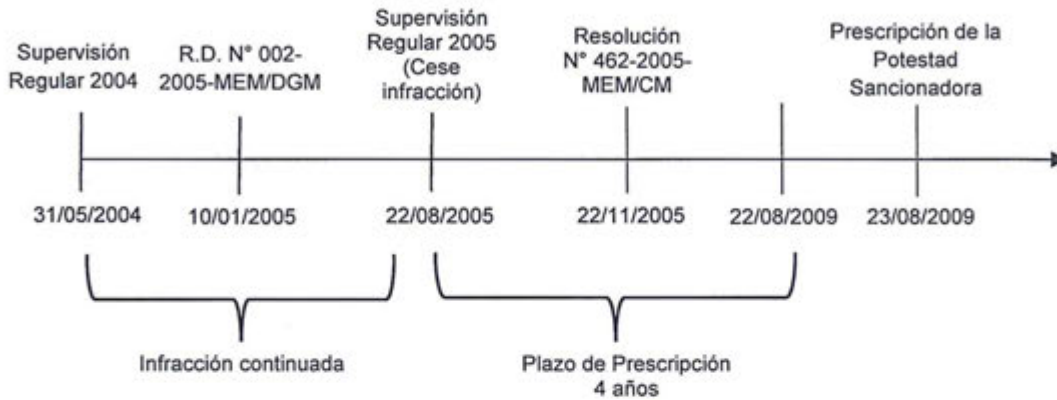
Supervisión Regular 2004

R.D. N° 002-2005-MEM/DGM

Supervisión Regular 2005 (Cese infracción)

Resolución N° 462-2005-MEM/CM

Prescripción de la Potestad Sancionadora

31/05/2004

10/01/2005

22/08/2005

22/11/2005

22/08/2009

23/08/2009

Infracción continuada

Plazo de Prescripción 4 años